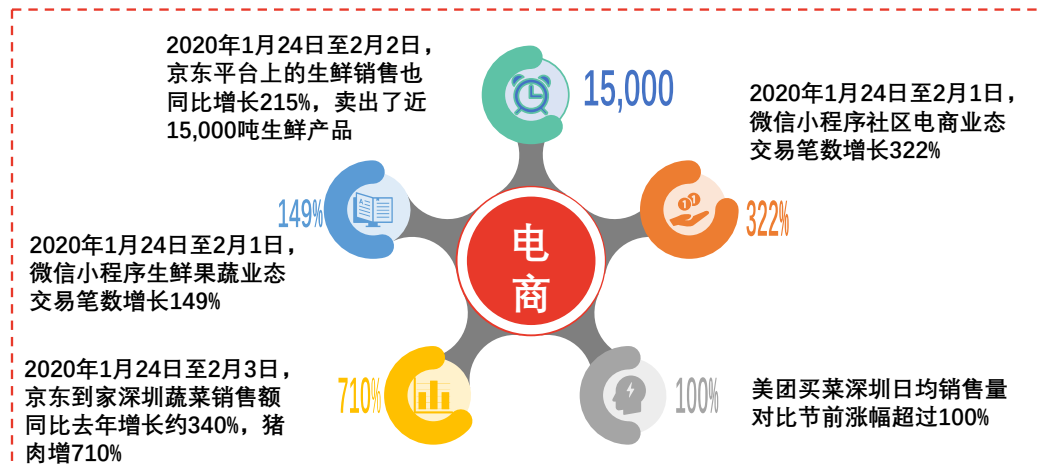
2020年1月24日至2月2日，京东平台上的生鲜销售也同比增长215%，卖出了近15,000吨生鲜产品

15,000

2020年1月24日至2月1日，微信小程序社区电商业态交易笔数增长322%

149%

322%

电商

2020年1月24日至2月1日，微信小程序生鲜果蔬业态交易笔数增长149%

2020年1月24日至2月3日，京东到家深圳蔬菜销售额同比去年增长约340%，猪肉增710%

710%

100%

美团买菜深圳日均销售量对比节前涨幅超过100%